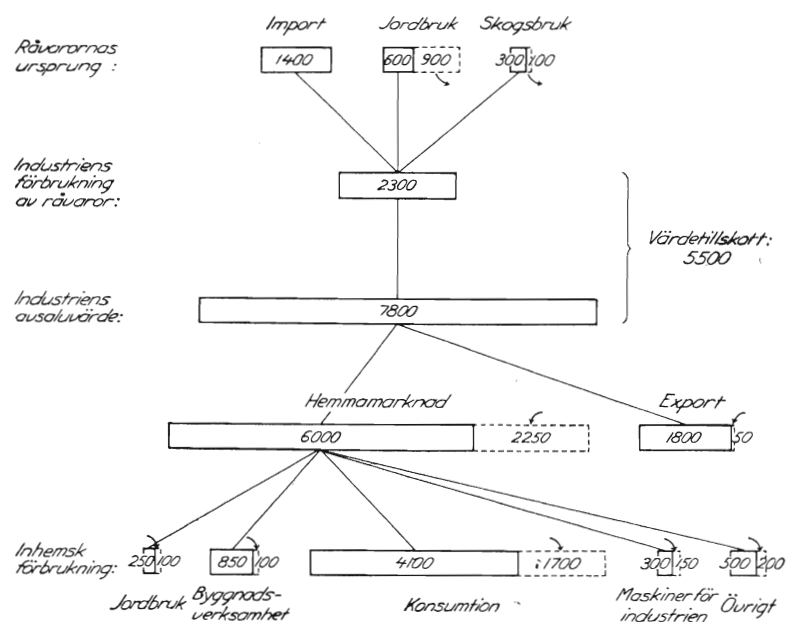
Import Jordbruk Skogsbruk

Råvarornas ursprung :

1400

600 900

300 100

Industriens förbrukning av råvaror:

2300

Värdetillskott: 5500

Industriens avsaluvärde:

7800

Hemmamarknad

Export

6000

2250

1800 50

Inhemsk förbrukning:

250 100

850 100

4100

1700

300 150

500 200

Jordbruk

Byggnadsverksamhet

Konsumtion

Maskiner för industrien

Övrigt